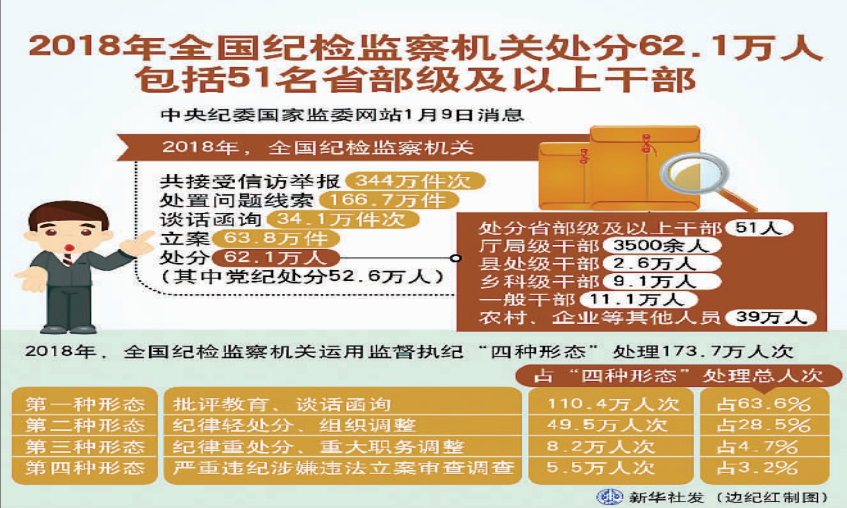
2018年全国纪检监察机关处分62.1万人
包括51名省部级及以上干部

中央纪委国家监委网站1月9日消息

2018年，全国纪检监察机关

共接受信访举报 344万件次
处置问题线索 166.7万件
谈话函询 34.1万件次
立案 63.8万件
处分 62.1万人
(其中党纪处分52.6万人)

处分省部级及以上干部 51人
厅局级干部 3500余人
县处级干部 2.6万人
乡科级干部 9.1万人
一般干部 11.1万人
农村、企业等其他人员 39万人

2018年，全国纪检监察机关运用监督执纪“四种形态”处理173.7万人次

| | | | 占“四种形态”处理总人次 |
|---|---|---|---|
| 第一种形态 | 批评教育、谈话函询 | 110.4万人次 | 占63.6% |
| 第二种形态 | 纪律轻处分、组织调整 | 49.5万人次 | 占28.5% |
| 第三种形态 | 纪律重处分、重大职务调整 | 8.2万人次 | 占4.7% |
| 第四种形态 | 严重违纪涉嫌违法立案审查调查 | 5.5万人次 | 占3.2% |

新华社发（边纪红制图）